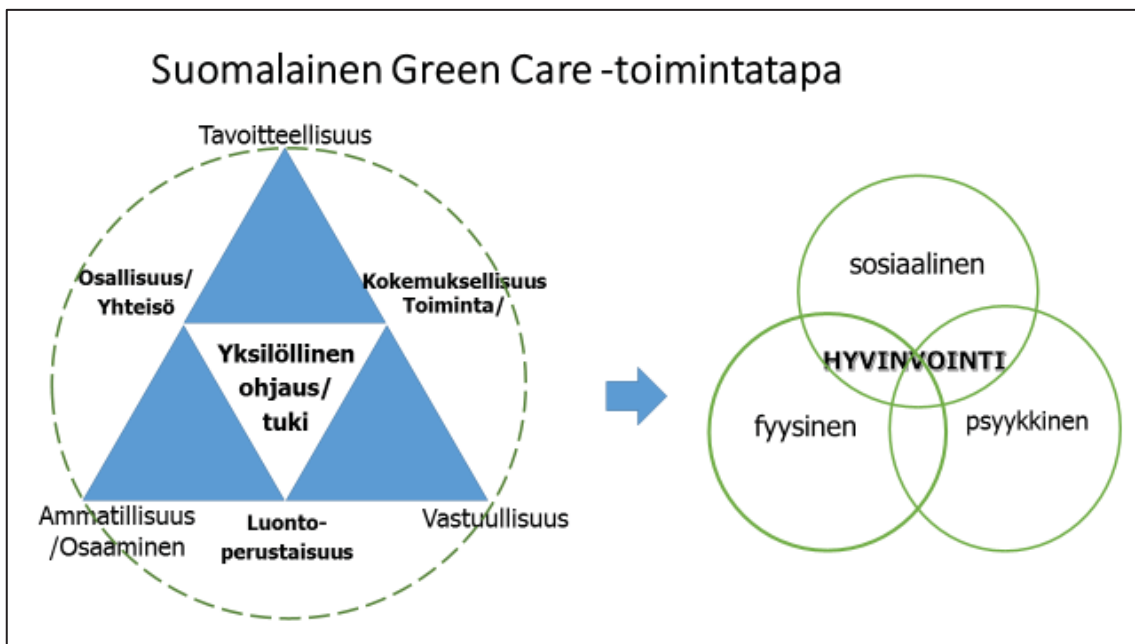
Suomalainen Green Care -toimintatapa

Tavoitteellisuus

Osallisuus/ Yhteisö

Kokemuksellisuus Toiminta/

Yksilöllinen ohjaus/ tuki

Ammatillisuus /Osaaminen

Luonto-perustaisuus

Vastuullisuus

sosiaalinen

HYVINVOINTI

fyysinen

psyykkinen